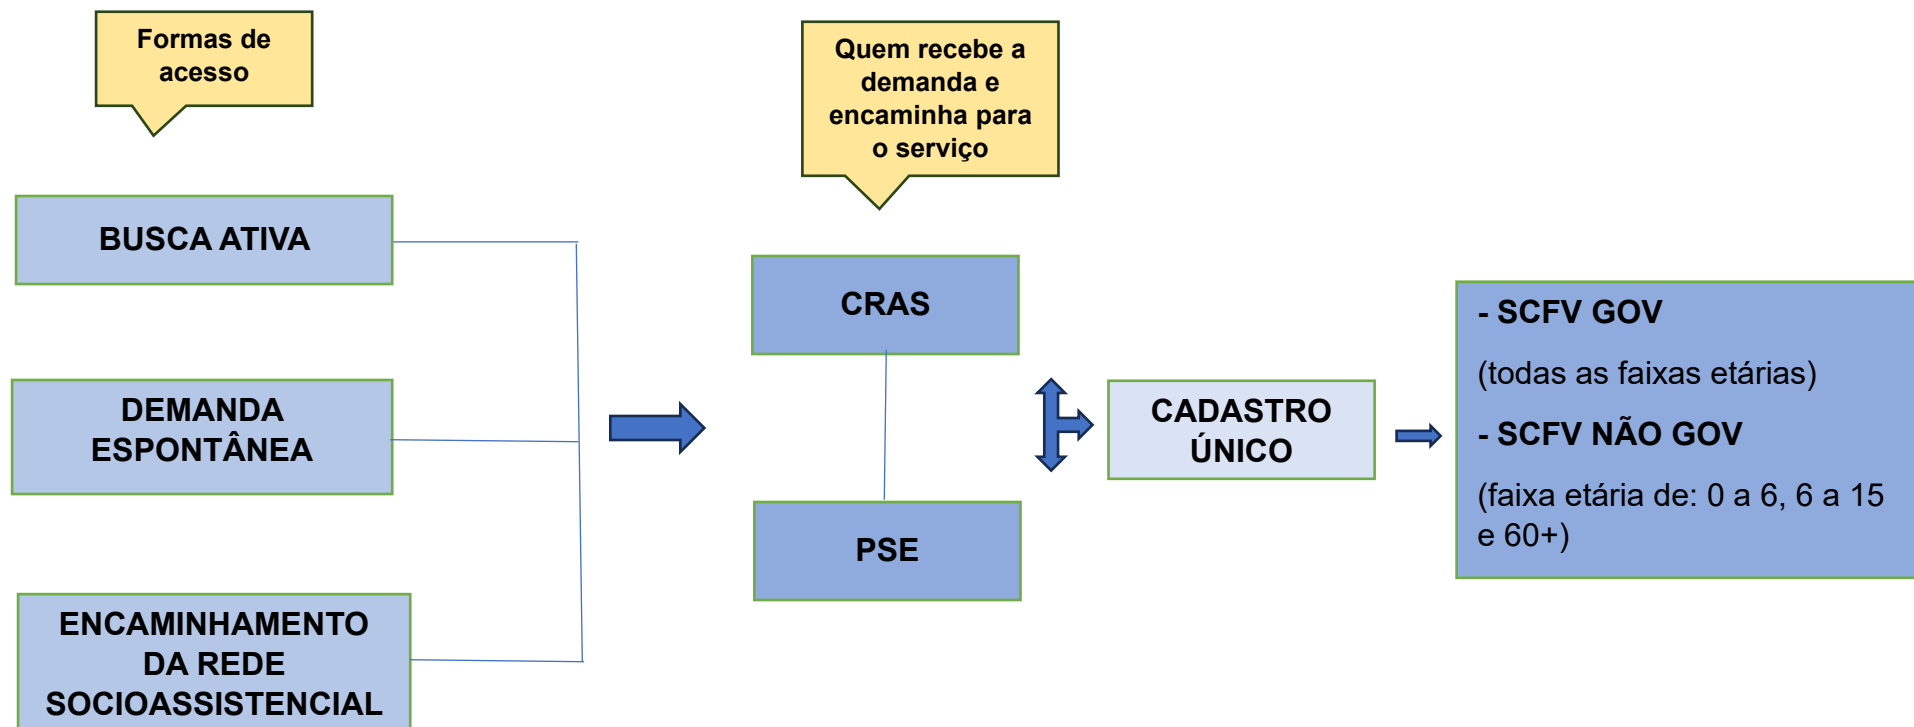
Formas de acesso

BUSCA ATIVA

DEMANDA ESPONTÂNEA

ENCAMINHAMENTO DA REDE SOCIOASSISTENCIAL

Quem recebe a demanda e encaminha para o serviço

CRAS

PSE

CADASTRO ÚNICO

- SCFV GOV

(todas as faixas etárias)

- SCFV NÃO GOV

(faixa etária de: 0 a 6, 6 a 15 e 60+)